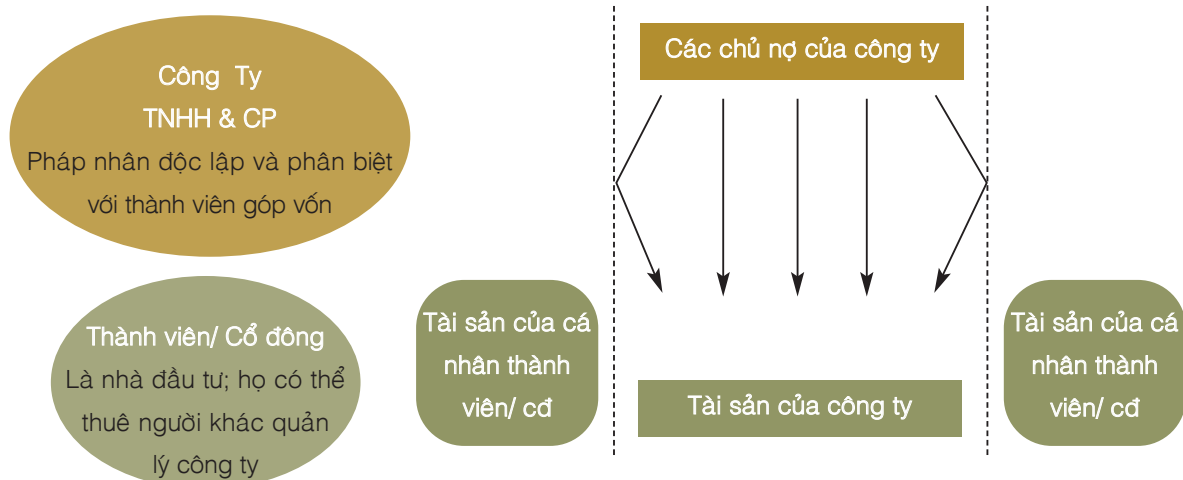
Công Ty
TNHH & CP
Pháp nhân độc lập và phân biệt với thành viên góp vốn

Thành viên/ Cổ đông
Là nhà đầu tư; họ có thể thuê người khác quản lý công ty

Tài sản của cá nhân thành viên/ cđ

Các chủ nợ của công ty

Tài sản của công ty

Tài sản của cá nhân thành viên/ cđ